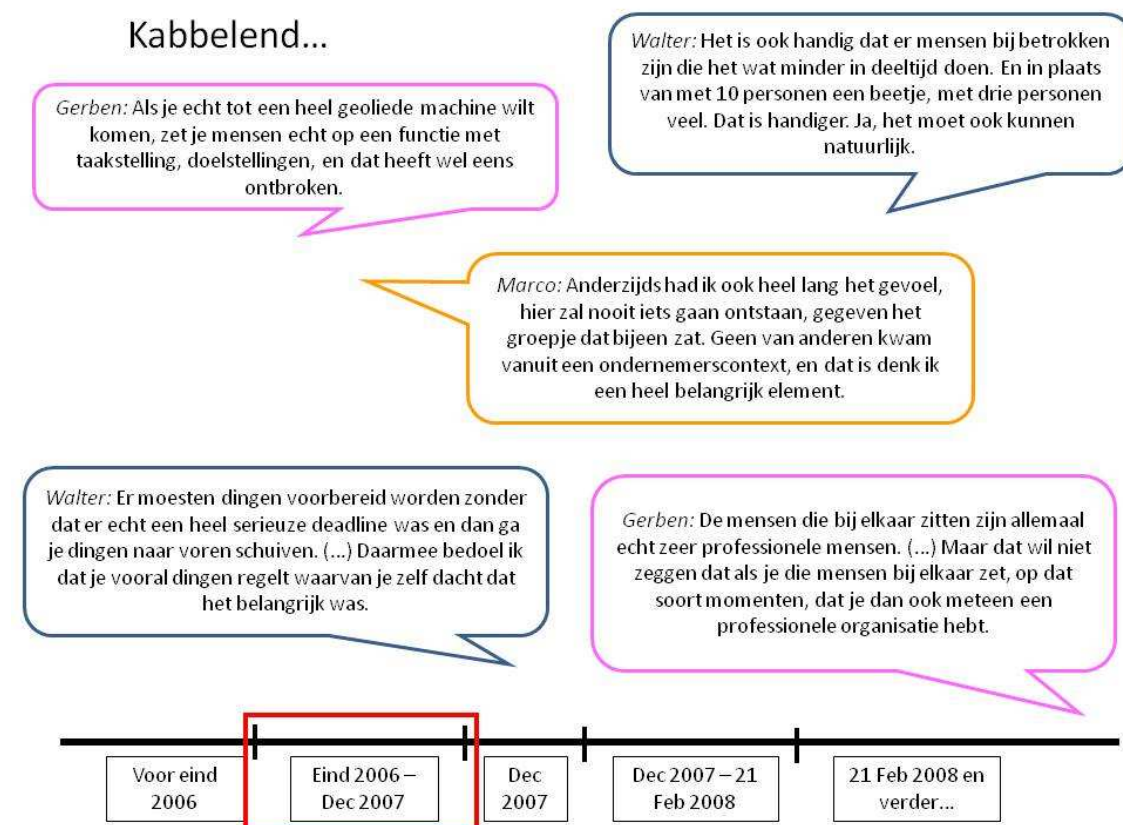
Kabbelend…

Gerben: Als je echt tot een heel geoliede machine wilt komen, zet je mensen echt op een functie met taakstelling, doelstellingen, en dat heeft wel eens ontbroken.

Walter: Het is ook handig dat er mensen bij betrokken zijn die het wat minder in deeltijd doen. En in plaats van met 10 personen een beetje, met drie personen veel. Dat is handiger. Ja, het moet ook kunnen natuurlijk.

Marco: Anderzijds had ik ook heel lang het gevoel, hier zal nooit iets gaan ontstaan, gegeven het groepje dat bijeen zat. Geen van anderen kwam vanuit een ondernemerscontext, en dat is denk ik een heel belangrijk element.

Walter: Er moesten dingen voorbereid worden zonder dat er echt een heel serieuze deadline was en dan ga je dingen naar voren schuiven. (…) Daarmee bedoel ik dat je vooral dingen regelt waarvan je zelf dacht dat het belangrijk was.

Gerben: De mensen die bij elkaar zitten zijn allemaal echt zeer professionele mensen. (…) Maar dat wil niet zeggen dat als je die mensen bij elkaar zet, op dat soort momenten, dat je dan ook meteen een professionele organisatie hebt.

Voor eind 2006

Eind 2006 – Dec 2007

Dec 2007

Dec 2007 – 21 Feb 2008

21 Feb 2008 en verder…